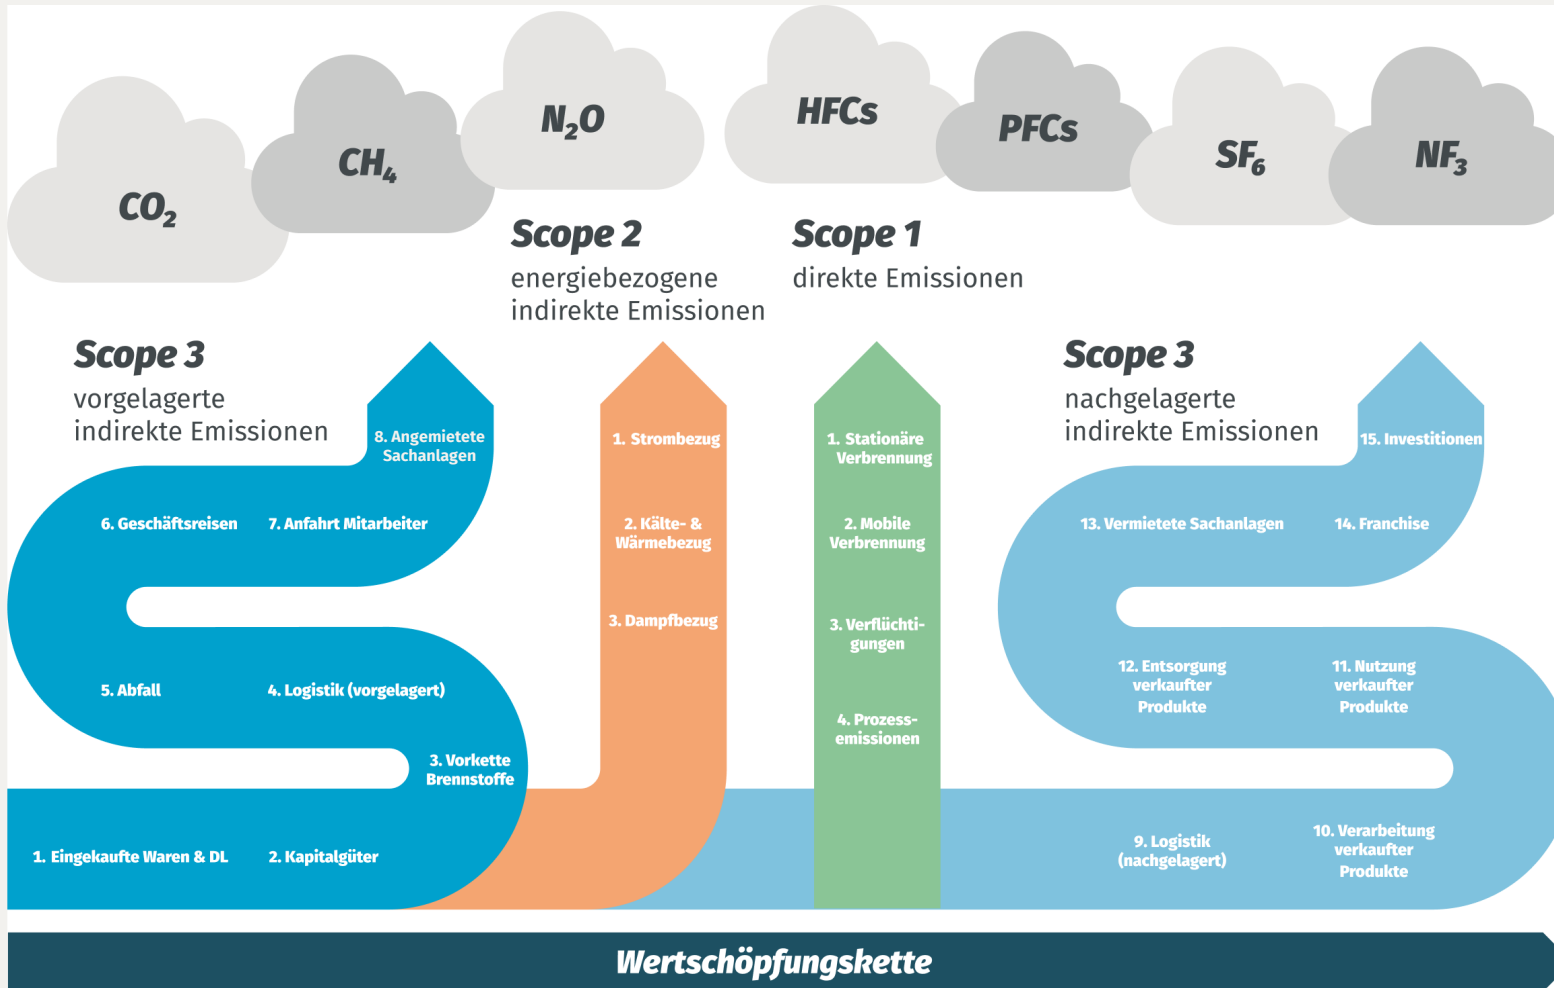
$CO_2$

$CH_4$

$N_2O$

HFCs

PFCs

$SF_6$

$NF_3$

Scope 2
energiebezogene indirekte Emissionen

Scope 1
direkte Emissionen

Scope 3
vorgelagerte indirekte Emissionen

8. Angemietete Sachanlagen

6. Geschäftsreisen

7. Anfahrt Mitarbeiter

5. Abfall

4. Logistik (vorgelagert)

3. Vorkette Brennstoffe

1. Eingekaufte Waren & DL

2. Kapitalgüter

1. Strombezug

2. Kälte- & Wärmebezug

3. Dampfbezug

1. Stationäre Verbrennung

2. Mobile Verbrennung

3. Verflüchtigungen

4. Prozessemissionen

Scope 3
nachgelagerte indirekte Emissionen

15. Investitionen

13. Vermietete Sachanlagen

14. Franchise

12. Entsorgung verkaufter Produkte

11. Nutzung verkaufter Produkte

9. Logistik (nachgelagert)

10. Verarbeitung verkaufter Produkte

Wertschöpfungskette